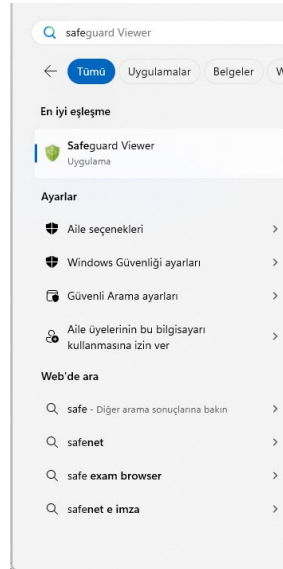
safeguard Viewer

Tümü
Uygulamalar
Belgeler
W

En iyi eşleşme

Safeguard Viewer
Uygulama

Ayarlar

Aile seçenekleri

Windows Güvenliği ayarları

Güvenli Arama ayarları

Aile üyelerinin bu bilgisayarı kullanmasına izin ver

Web'de ara

safe - Diğer arama sonuçlarına bakın

safenet

safe exam browser

safenet e imza